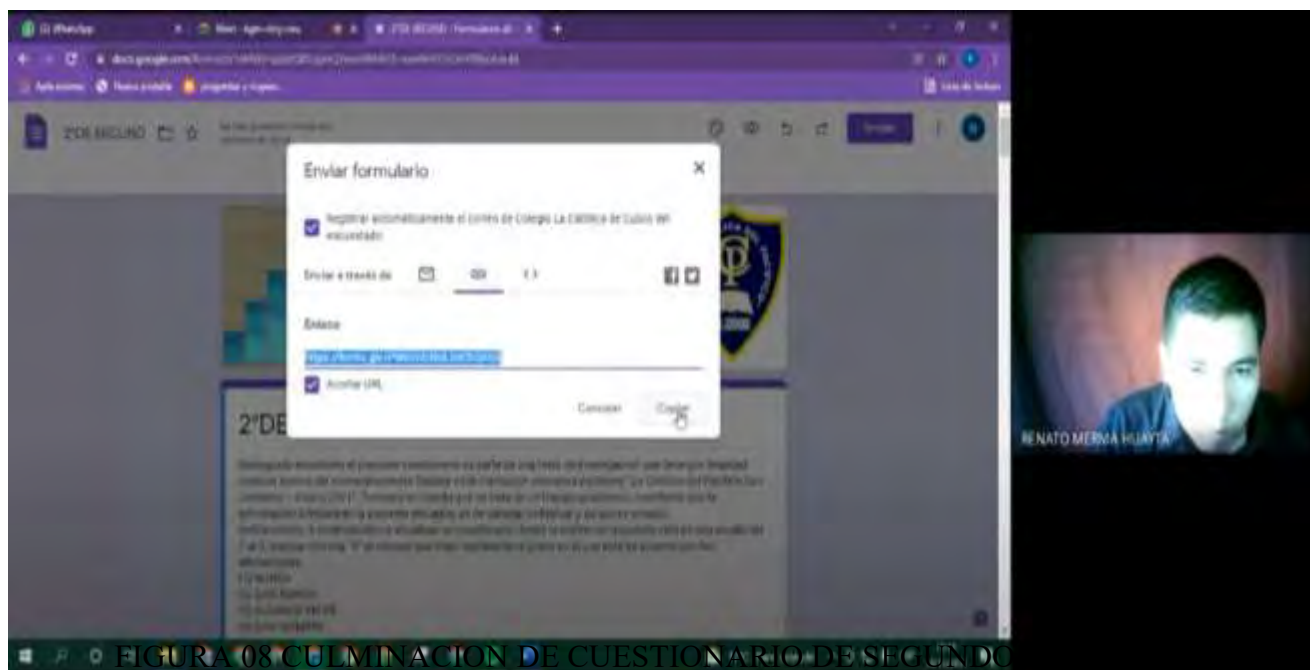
WhatsApp
2°DE SEGUNDO - Formulario
docs.google.com
Aplicaciones
Lista de lectura
2°DE SEGUNDO
Enviar

Enviar formulario
Registrar automáticamente el correo de Colegio La Católica de Cusco del encuestado
Enviar a través de
Enlace
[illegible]
Acortar URL
Cancelar
Copiar

2°DE

RENATO MERMA HUAYTA

FIGURA 08 CULMINACION DE CUESTIONARIO DE SEGUNDO